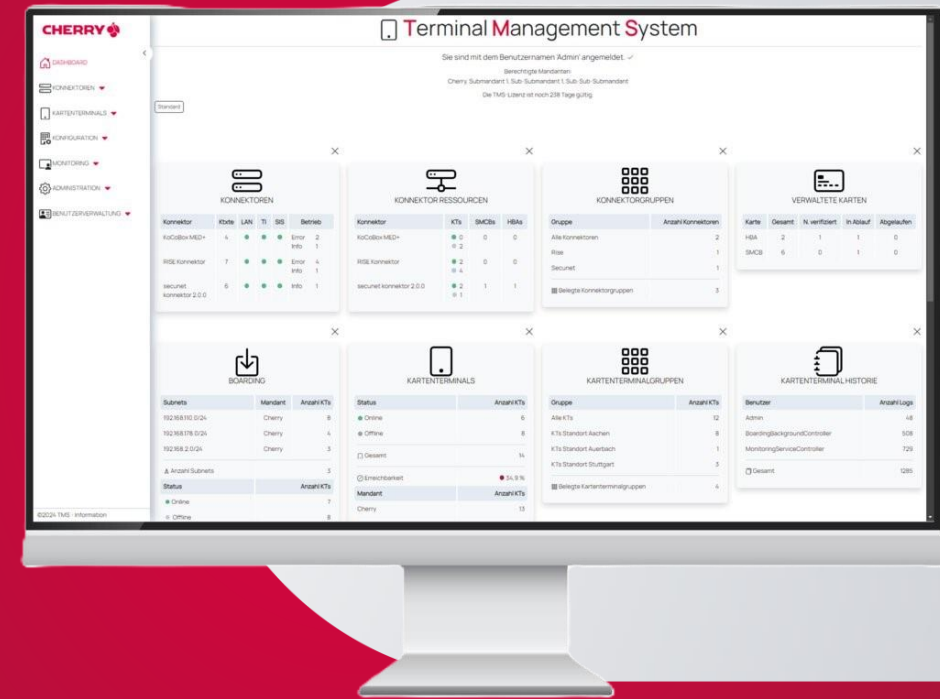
CHERRY

DASHBOARD
KONNEKTOREN
KARTENTERMINALS
KONFIGURATION
MONITORING
ADMINISTRATION
BENUTZERVERWALTUNG

©2024 TMS · Information

Terminal Management System

Sie sind mit dem Benutzernamen 'Admin' angemeldet. ✓
Berechtigte Mandanten
Cherry, Submandant 1, Sub-Submandant 1, Sub-Sub-Submandant
Die TMS-Lizenz ist noch 238 Tage gültig.

Standard

KONNEKTOREN

| Konnektor | Ktxte | LAN | TI | SIS | Betrieb |
|---|---|---|---|---|---|
| KoCoBox MED+ | 4 | ● | ● | ● | Error 2 Info 1 |
| RISE Konnektor | 7 | ● | ● | ● | Error 4 Info 1 |
| secunet konnektor 2.0.0 | 6 | ● | ● | ● | Info 1 |

KONNEKTOR RESSOURCEN

| Konnektor | KTs | SMCBs | HBAs |
|---|---|---|---|
| KoCoBox MED+ | ● 0 ● 2 | 0 | 0 |
| RISE Konnektor | ● 2 ● 4 | 0 | 0 |
| secunet konnektor 2.0.0 | ● 2 ● 1 | 1 | 1 |

KONNEKTORGRUPPEN

| Gruppe | Anzahl Konnektoren |
|---|---|
| Alle Konnektoren | 2 |
| Rise | 1 |
| Secunet | 1 |
| Belegte Konnektorgruppen | 3 |

VERWALTETE KARTEN

| Karte | Gesamt | N. verifiziert | In Ablauf | Abgelaufen |
|---|---|---|---|---|
| HBA | 2 | 1 | 1 | 0 |
| SMCB | 6 | 0 | 1 | 0 |

BOARDING

| Subnets | Mandant | Anzahl KTs |
|---|---|---|
| 192.168.110.0/24 | Cherry | 8 |
| 192.168.178.0/24 | Cherry | 4 |
| 192.168.2.0/24 | Cherry | 3 |
| Anzahl Subnets | | 3 |

| Status | Anzahl KTs |
|---|---|
| ● Online | 7 |
| ● Offline | 8 |

KARTENTERMINALS

| Status | Anzahl KTs |
|---|---|
| ● Online | 6 |
| ● Offline | 8 |
| Gesamt | 14 |
| Erreichbarkeit | ● 54,8 % |

| Mandant | |
|---|---|
| Cherry | 13 |

KARTENTERMINALGRUPPEN

| Gruppe | Anzahl KTs |
|---|---|
| Alle KTs | 12 |
| KTs Standort Aachen | 8 |
| KTs Standort Auerbach | 1 |
| KTs Standort Stuttgart | 3 |
| Belegte Kartenterminalgruppen | 4 |

KARTENTERMINAL HISTORIE

| Benutzer | Anzahl Logs |
|---|---|
| Admin | 48 |
| BoardingBackgroundController | 508 |
| MonitoringServiceController | 729 |
| Gesamt | 1285 |